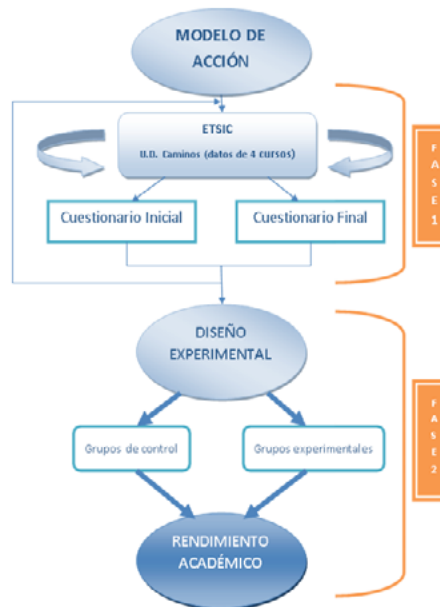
MODELO DE ACCIÓN

ETSIC
U.D. Caminos (datos de 4 cursos)

Cuestionario Inicial

Cuestionario Final

F A S E 1

DISEÑO EXPERIMENTAL

Grupos de control

Grupos experimentales

RENDIMIENTO ACADÉMICO

F A S E 2